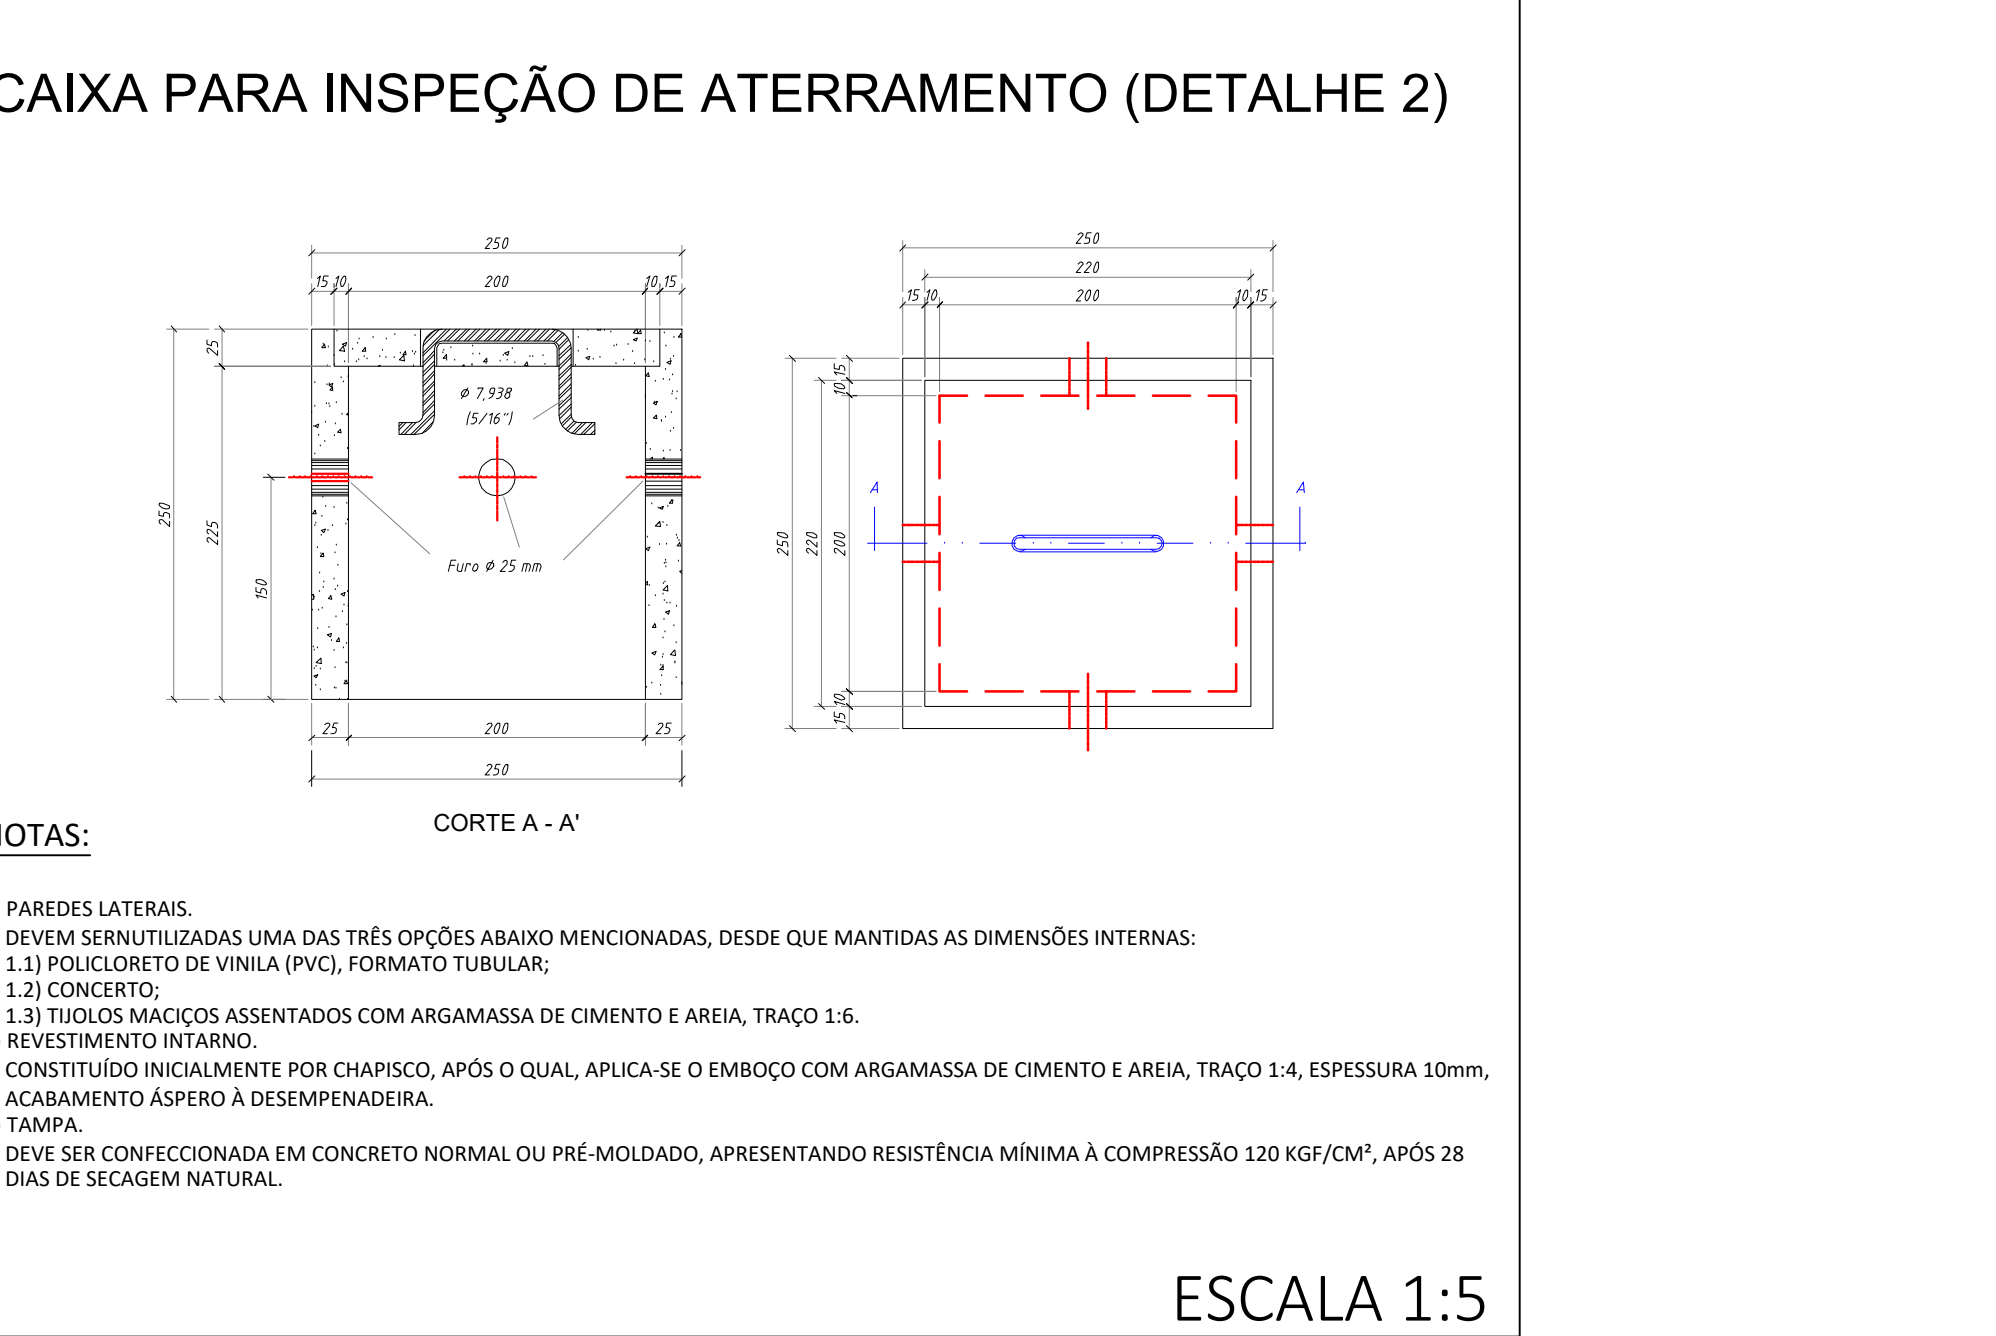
CAIXA PARA INSPEÇÃO DE ATERRAMENTO (DETALHE 2)

250
15 10 200 10 15
25
225
250
150
$\phi$ 7,938
(5/16")
Furo $\phi$ 25 mm
25 200 25
250

CORTE A - A'

250
220
15 10 200 10 15
10 15
250 220 200
A A
15 10

IOTAS:

PAREDES LATERAIS.
DEVEM SERNUTILIZADAS UMA DAS TRÊS OPÇÕES ABAIXO MENCIONADAS, DESDE QUE MANTIDAS AS DIMENSÕES INTERNAS:
1.1) POLICLORETO DE VINILA (PVC), FORMATO TUBULAR;
1.2) CONCERTO;
1.3) TIJOLOS MACIÇOS ASSENTADOS COM ARGAMASSA DE CIMENTO E AREIA, TRAÇO 1:6.
REVESTIMENTO INTARNO.
CONSTITUÍDO INICIALMENTE POR CHAPISCO, APÓS O QUAL, APLICA-SE O EMBOÇO COM ARGAMASSA DE CIMENTO E AREIA, TRAÇO 1:4, ESPESSURA 10mm, ACABAMENTO ÁSPERO À DESEMPENADEIRA.
TAMPA.
DEVE SER CONFECCIONADA EM CONCRETO NORMAL OU PRÉ-MOLDADO, APRESENTANDO RESISTÊNCIA MÍNIMA À COMPRESSÃO 120 KGF/CM², APÓS 28 DIAS DE SECAGEM NATURAL.

ESCALA 1:5